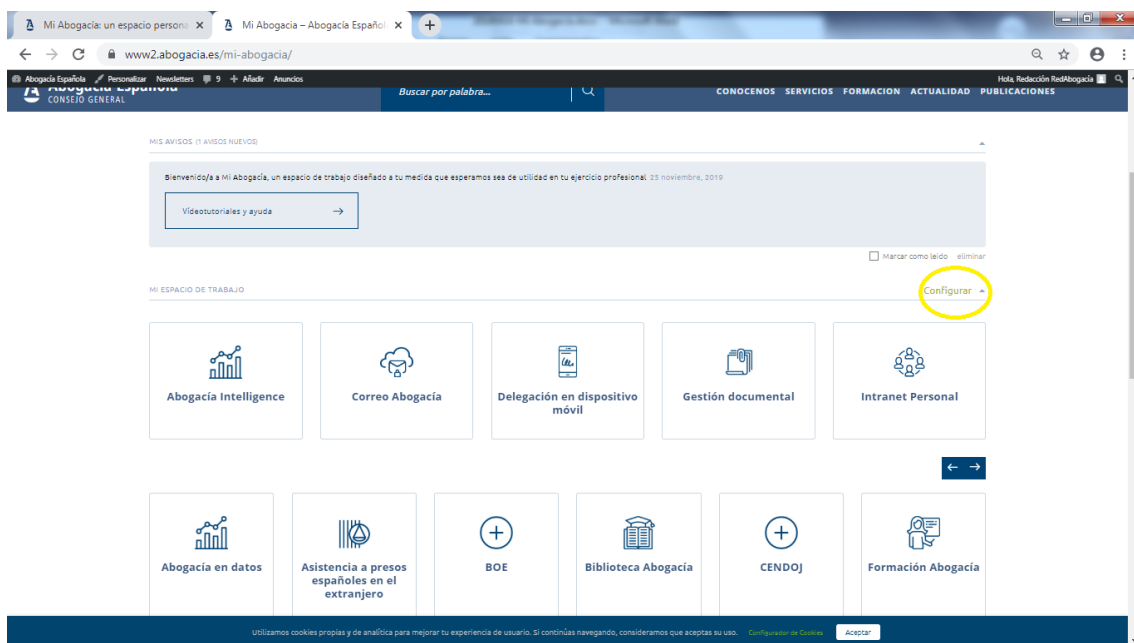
Mi Abogacía: un espacio persona ×
Mi Abogacia – Abogacía Españo ×
www2.abogacia.es/mi-abogacia/

Abogacía Española  Personalizar  Newsletters  9  Añadir  Anuncios
Hola, Redacción RedAbogacía

Abogacía Española
CONSEJO GENERAL
Buscar por palabra...
CONOCENOS  SERVICIOS  FORMACION  ACTUALIDAD  PUBLICACIONES

MIS AVISOS (1 AVISOS NUEVOS)

Bienvenido/a a Mi Abogacía, un espacio de trabajo diseñado a tu medida que esperamos sea de utilidad en tu ejercicio profesional 25 noviembre, 2019

Videotutoriales y ayuda →

Marcar como leído  eliminar

MI ESPACIO DE TRABAJO
Configurar

Abogacía Intelligence
Correo Abogacía
Delegación en dispositivo móvil
Gestión documental
Intranet Personal

Abogacía en datos
Asistencia a presos españoles en el extranjero
BOE
Biblioteca Abogacía
CENDOJ
Formación Abogacía

Utilizamos cookies propias y de analítica para mejorar tu experiencia de usuario. Si continúas navegando, consideramos que aceptas su uso.  Configurador de Cookies  Aceptar